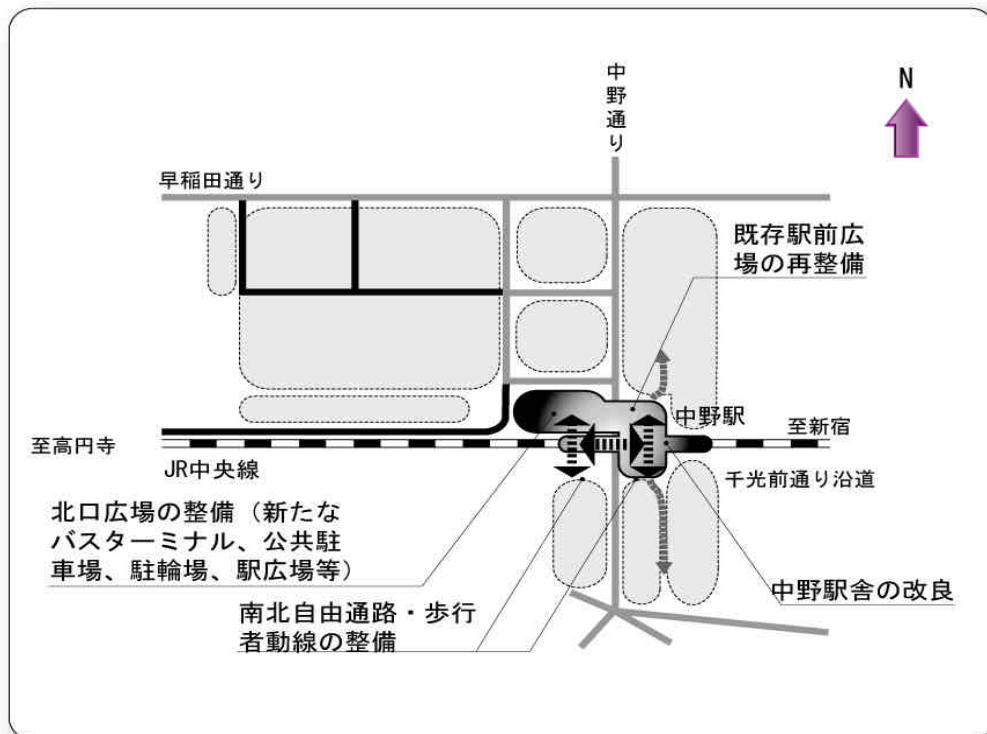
中野通り

N

早稲田通り

既存駅前広場の再整備

中野駅

至新宿

至高円寺

JR中央線

千光前通り沿道

北口広場の整備（新たなバスターミナル、公共駐車場、駐輪場、駅広場等）

中野駅舎の改良

南北自由通路・歩行者動線の整備